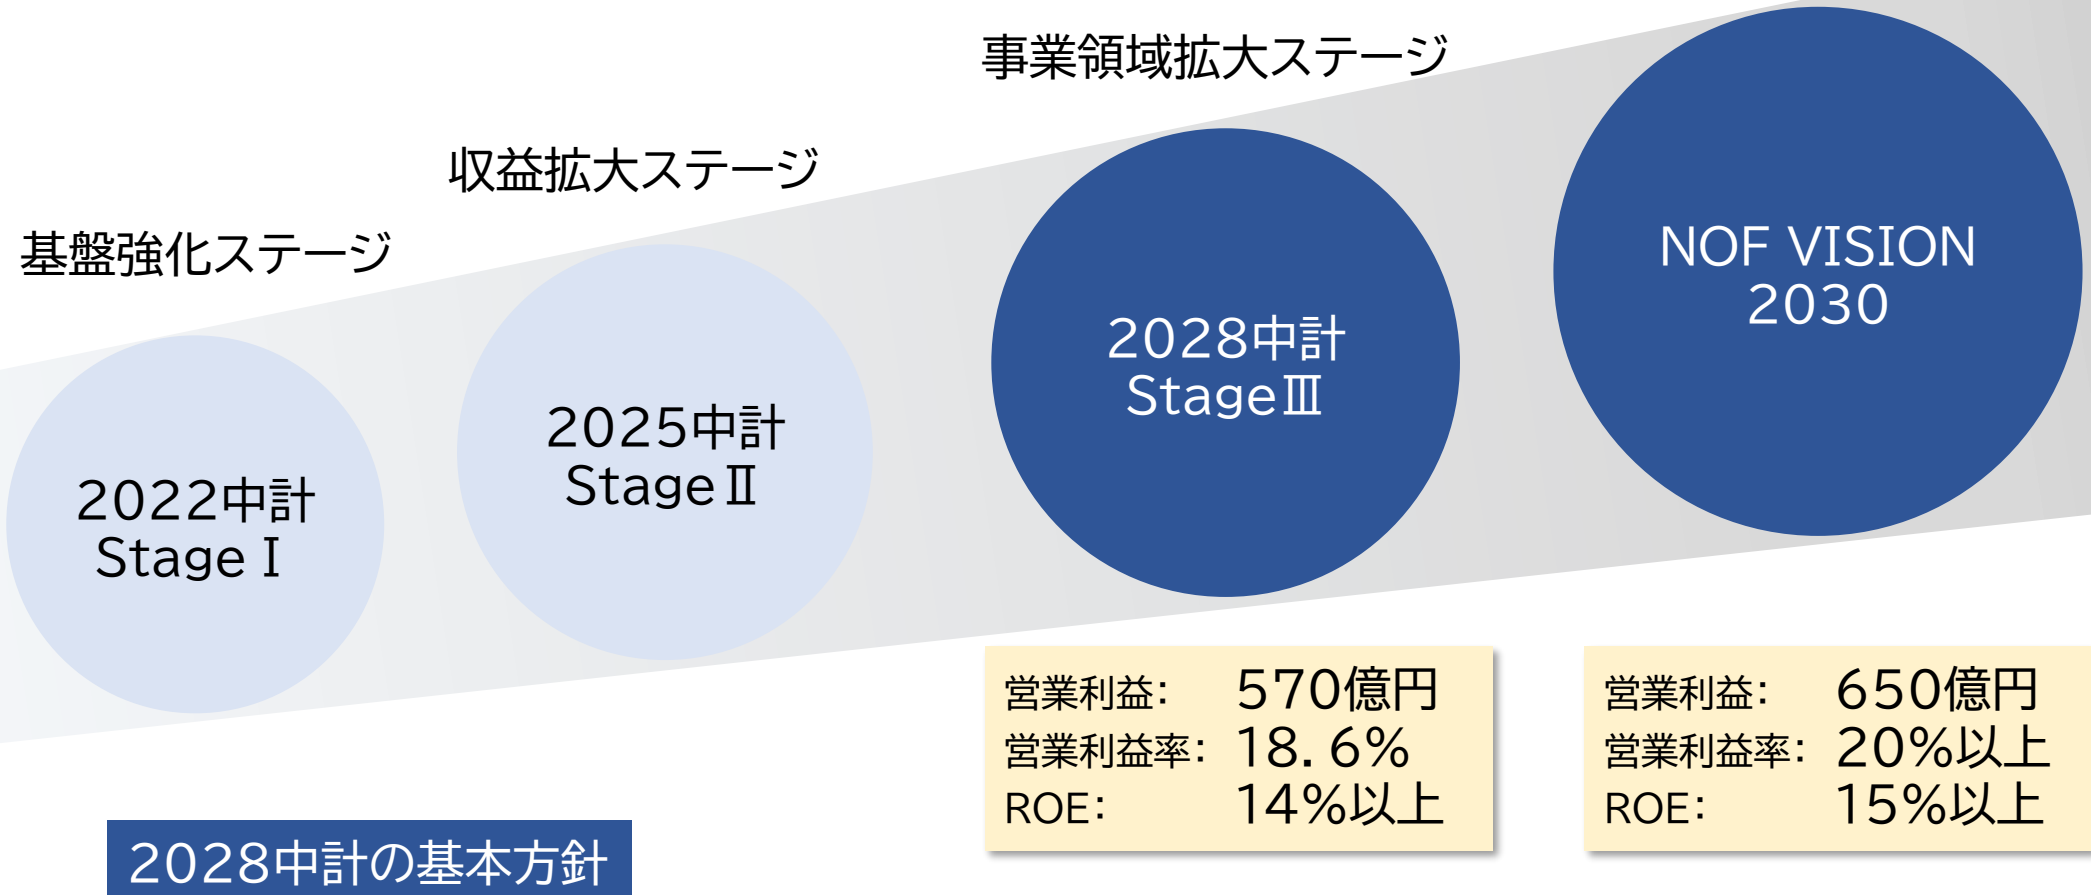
事業領域拡大ステージ

収益拡大ステージ

基盤強化ステージ

2022中計
Stage I

2025中計
Stage II

2028中計
Stage III

NOF VISION
2030

| 営業利益: | 570億円 |
|---|---|
| 営業利益率: | 18.6% |
| ROE: | 14%以上 |

| 営業利益: | 650億円 |
|---|---|
| 営業利益率: | 20%以上 |
| ROE: | 15%以上 |

2028中計の基本方針